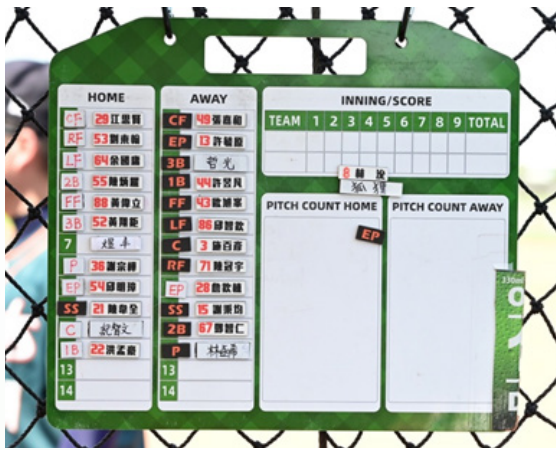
HOME

CF 29 江愷翔
RF 53 顏彥銘
LF 64 余晴峰
2B 55 顏佩聖
FF 88 黃靖立
3B 52 賴彥昕
7 煜丰
P 36 謝宗樺
EP 54 邱暐翔
SS 21 陳韋全
C 紀歆文
1B 22 洪孟君
13
14

AWAY

CF 49 張嘉顯
EP 13 許甯恩
3B 哲光
1B 44 許晉昇
FF 43 歐柏軍
LF 86 邱哲歆
C 3 施百喬
RF 71 陳冠宇
EP 28 彭歆靖
SS 15 謝景閔
2B 67 曾哲仁
P 林晴
13
14

INNING/SCORE

| TEAM | 1 | 2 | 3 | 4 | 5 | 6 | 7 | 8 | 9 | TOTAL |
|---|---|---|---|---|---|---|---|---|---|---|
| | | | | | | | | | | |
| | | | | | | | | | | |

8 林浚
孫靖

PITCH COUNT HOME
PITCH COUNT AWAY

EP